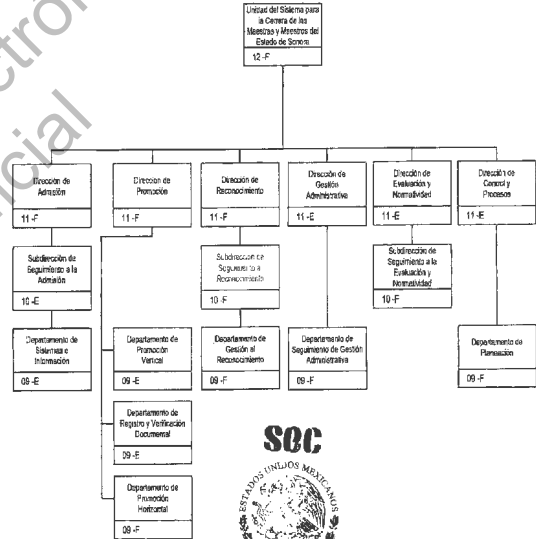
ctron
cial

Unidad del Sistema para la Carrera de las Maestras y Maestros del Estado de Sonora
12 -F

Dirección de Admisión
11 -F

Dirección de Promoción
11 -F

Dirección de Reconocimiento
11 -F

Dirección de Gestión Administrativa
11 -E

Dirección de Evaluación y Normatividad
11 -E

Dirección de Control y Procesos
11 -E

Subdirección de Seguimiento a la Admisión
10 -E

Subdirección de Seguimiento a Reconocimiento
10 -F

Subdirección de Seguimiento a la Evaluación y Normatividad
10 -F

Departamento de Sistemas e Información
09 -E

Departamento de Promoción Vertical
09 -E

Departamento de Gestión al Reconocimiento
09 -F

Departamento de Seguimiento de Gestión Administrativa
09 -F

Departamento de Planeación
09 -F

Departamento de Registro y Verificación Documental
09 -E

Departamento de Promoción Horizontal
09 -F

SEC

ESTADOS UNIDOS MEXICANOS